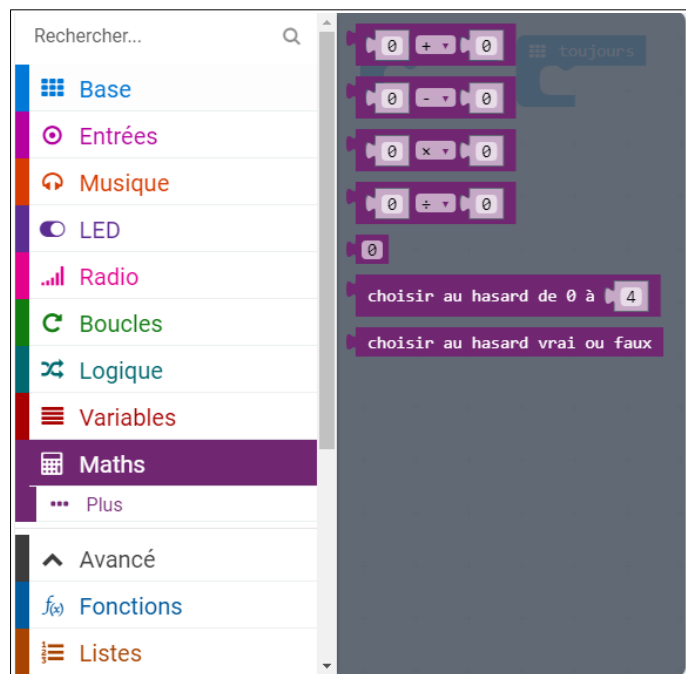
Rechercher...

Base
Entrées
Musique
LED
Radio
Boucles
Logique
Variables
Maths
Plus

Avancé
Fonctions
Listes

toujours

0 + 0
0 - 0
0 × 0
0 ÷ 0
0
choisir au hasard de 0 à 4
choisir au hasard vrai ou faux